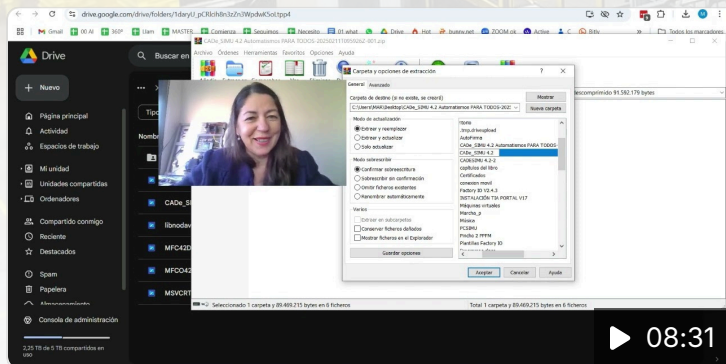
drive.google.com/drive/folders/1daryU_pCRich6n3zZn3WpdwK5oLtpp4

Gmail 00 AI 360° Uam MASTER Comienza Seguimos Nuestro 01 wave Drive Hot buenr.net ZOOM ok Active Bitly Todos los marcadores

Drive

Buscar en

Nuevo

Página principal
Actividad
Espacios de trabajo
Mi unidad
Unidades compartidas
Ordenadores
Compartido conmigo
Reciente
Destacados
Spam
Papelera
Almacenamiento
Consola de administración

2,25 TB de 5 TB compartidos en uso

Tipo
Nombre
CADe_SI
librodav
MFC42D
MFCO42
MSVCRT

CADe_SIMU 4.2 Automatismos PARA TODOS 20250211T095002-001.zip
Archivo Órdenes Herramientas Favoritos Opciones Ayuda

Carpeta y opciones de extracción
General Avanzado
Carpeta de destino (si no existe, se creará)
C:\Users\MARI\Desktop\CADe_SIMU 4.2 Automatismos PARA TODOS-202
Mostrar
Nueva carpeta
Modo de actualización
Extraer y reemplazar
Extraer y actualizar
Sólo actualizar
Modo sobrescribir
Confirmar sobrescritura
Sobrescribir sin confirmación
Omitir ficheros existentes
Renombrar automáticamente
Varios
Extraer en subcarpetas
Conservar ficheros dañados
Mostrar ficheros en el Explorador
Guardar opciones
Home
.tmp.driveupload
AutoFirma
CADe_SIMU 4.2 Automatismos PARA TODOS
CADe_SIMU 4.2
CADESIMU 4-2-2
capitulos del libro
Certificados
conexion movil
Factory IO V2.4.3
INSTALACIÓN TIA PORTAL V17
Máquinas virtuales
Marcha_p
Música
PCSIMU
Pindio 2 PPFM
Plantillas Factory IO
Aceptar Cancelar Ayuda

descomprimido 91.592.179 bytes

Seleccionado 1 carpeta y 89.469.215 bytes en 6 ficheros
Total 1 carpeta y 89.469.215 bytes en 6 ficheros

08:31